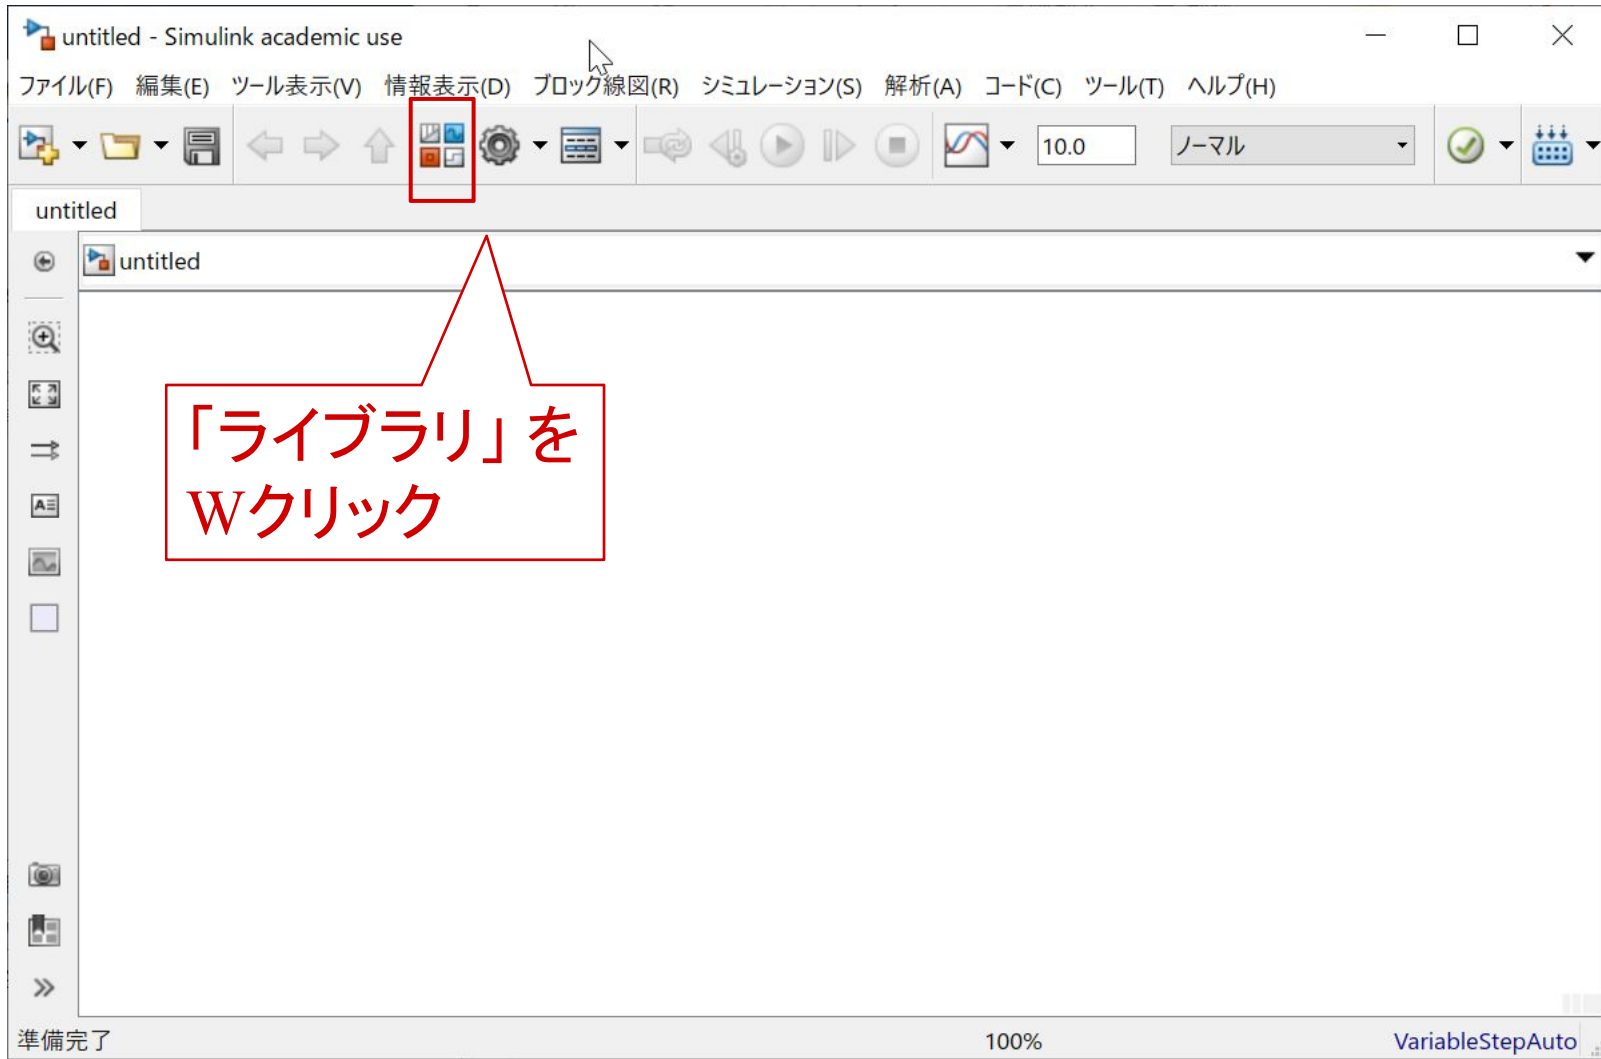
untitled - Simulink academic use

ファイル(F) 編集(E) ツール表示(V) 情報表示(D) ブロック線図(R) シミュレーション(S) 解析(A) コード(C) ツール(T) ヘルプ(H)

10.0 ノーマル

untitled

untitled

「ライブラリ」を
Wクリック

準備完了

100%

VariableStepAuto